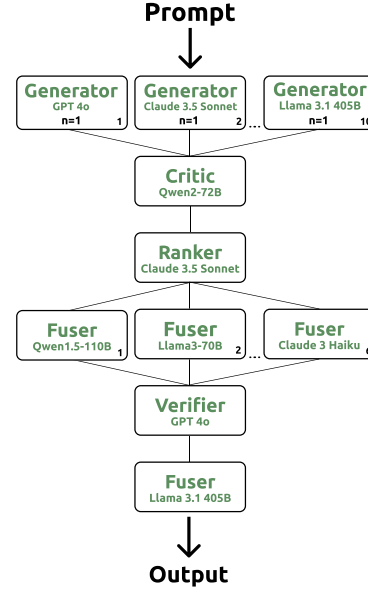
Prompt

Generator
GPT 4o
n=1 1

Generator
Claude 3.5 Sonnet
n=1 2

...

Generator
Llama 3.1 405B
n=1 10

Critic
Qwen2-72B

Ranker
Claude 3.5 Sonnet

Fuser
Qwen1.5-110B
1

Fuser
Llama3-70B
2

...

Fuser
Claude 3 Haiku
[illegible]

Verifier
GPT 4o

Fuser
Llama 3.1 405B

Output